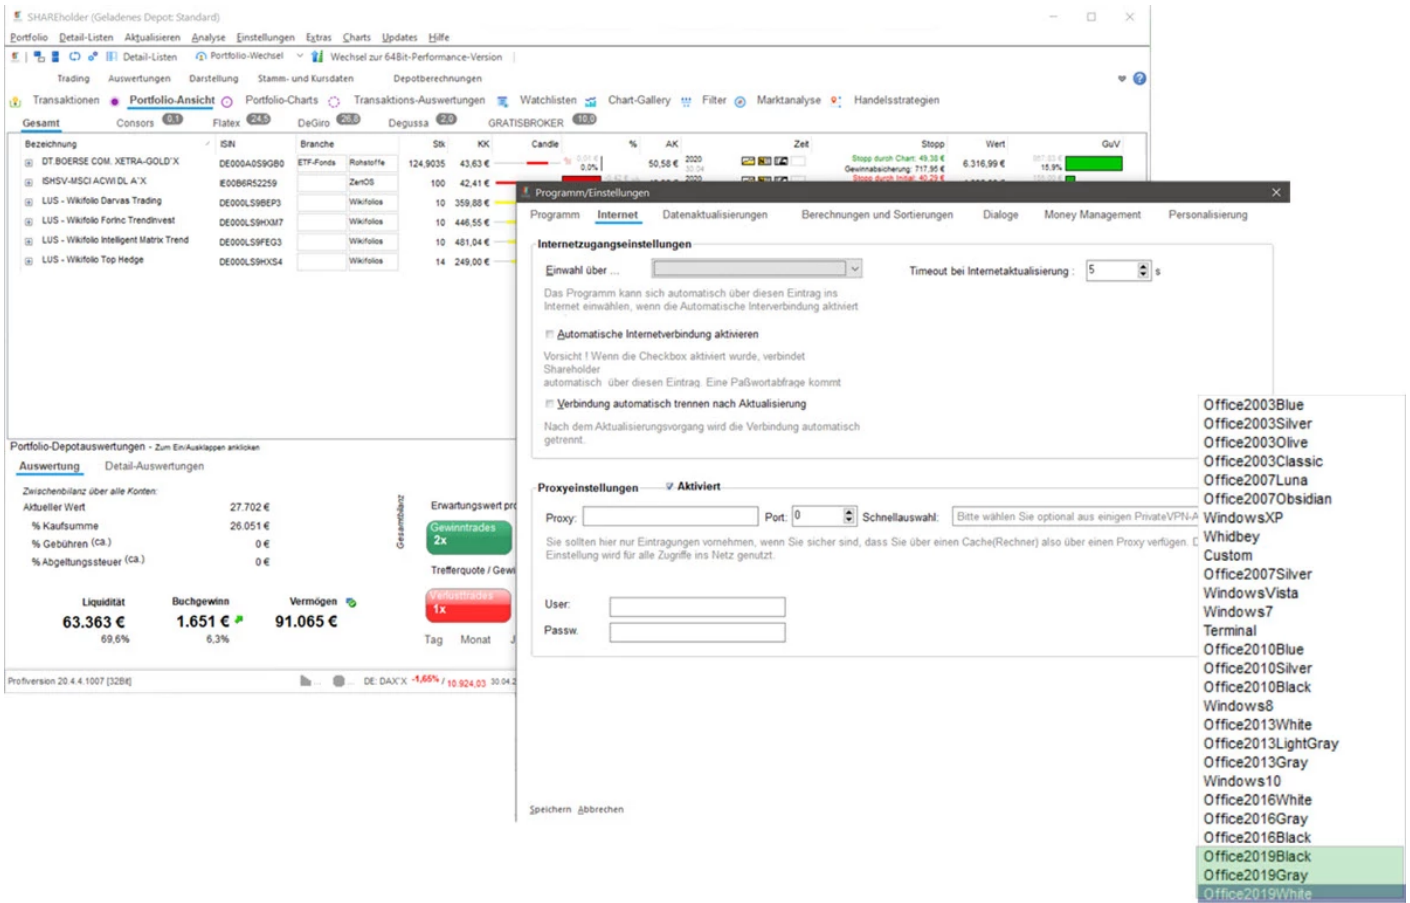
SHAREholder (Geladenes Depot: Standard)

Portfolio Detail-Listen Aktualisieren Analyse Einstellungen Extras Charts Updates Hilfe

Detail-Listen Portfolio-Wechsel Wechsel zur 64Bit-Performance-Version

Trading Auswertungen Darstellung Stamm- und Kursdaten Depotberechnungen

Transaktionen Portfolio-Ansicht Portfolio-Charts Transaktions-Auswertungen Watchlisten Chart-Gallery Filter Marktanalyse Handelsstrategien

Gesamt Consors 0.1 Flatex 24.5 DeGiro 26.8 Degussa 2.0 GRATISBROKER 10.0

| Bezeichnung | ISIN | Branche | | Stk | KK | Candle | % | AK | Zeit | Stopp | Wert | GuV |
|---|---|---|---|---|---|---|---|---|---|---|---|---|
| DT.BOERSE COM. XETRA-GOLD X | DE000A0S9GB0 | ETF-Fonds | Rohstoffe | 124,9035 | 43,63 € | | 0,0% | 50,58 € | 2020 | Stopp durch Chart: 49,38 € Gewinnabsicherung: 717,95 € Stopp durch Initial: 40,29 € | 6.316,99 € | 15,9% |
| ISHSV-MSCI ACWI DL A X | IE00B6R52259 | | ZertOS | 100 | 42,41 € | | | | 2020 | | | |
| LUS - Wikifolio Darvas Trading | DE000LS9BEP3 | | Wikifolios | 10 | 359,88 € | | | | | | | |
| LUS - Wikifolio Forinc Trendinvest | DE000LS9HXM7 | | Wikifolios | 10 | 446,55 € | | | | | | | |
| LUS - Wikifolio Intelligent Matrix Trend | DE000LS9FEG3 | | Wikifolios | 10 | 481,04 € | | | | | | | |
| LUS - Wikifolio Top Hedge | DE000LS9HXS4 | | Wikifolios | 14 | 249,00 € | | | | | | | |

Portfolio-Depotauswertungen - Zum Ein/Ausklappen anklicken
Auswertung Detail-Auswertungen

Zwischenbilanz über alle Konten:
Aktueller Wert 27.702 €
% Kaufsumme 26.051 €
% Gebühren (ca.) 0 €
% Abgeltungssteuer (ca.) 0 €

Gesamtbilanz
Erwartungswert pro
Gewinntrades 2x
Trefferquote / Gewi
Verlusttrades 1x
Tag Monat

Liquidität 63.363 € 69,6%
Buchgewinn 1.651 € 6,3%
Vermögen 91.065 €

Profiversion 20.4.4.1007 [32Bit] DE: DAX X -1,65% / 10.924,03 30.04.

Programm/Einstellungen

Programm Internet Datenaktualisierungen Berechnungen und Sortierungen Dialoge Money Management Personalisierung

Internetzugangseinstellungen

Einwahl über ...

Timeout bei Internetaktualisierung : 5 s

Das Programm kann sich automatisch über diesen Eintrag ins Internet einwählen, wenn die Automatische Interverbindung aktiviert

Automatische Internetverbindung aktivieren

Vorsicht ! Wenn die Checkbox aktiviert wurde, verbindet Shareholder automatisch über diesen Eintrag. Eine Paßwortabfrage kommt

Verbindung automatisch trennen nach Aktualisierung

Nach dem Aktualisierungsvorgang wird die Verbindung automatisch getrennt.

Proxyeinstellungen Aktiviert

Proxy: Port: 0 Schnellauswahl: Bitte wählen Sie optional aus einigen PrivateVPN-A

Sie sollten hier nur Einstellungen vornehmen, wenn Sie sicher sind, dass Sie über einen Cache(Rechner) also über einen Proxy verfügen. D Einstellung wird für alle Zugriffe ins Netz genutzt.

User:
Passw.

Speichern Abbrechen

Office2003Blue
Office2003Silver
Office2003Olive
Office2003Classic
Office2007Luna
Office2007Obsidian
WindowsXP
Whidbey
Custom
Office2007Silver
WindowsVista
Windows7
Terminal
Office2010Blue
Office2010Silver
Office2010Black
Windows8
Office2013White
Office2013LightGray
Office2013Gray
Windows10
Office2016White
Office2016Gray
Office2016Black
Office2019Black
Office2019Gray
Office2019White